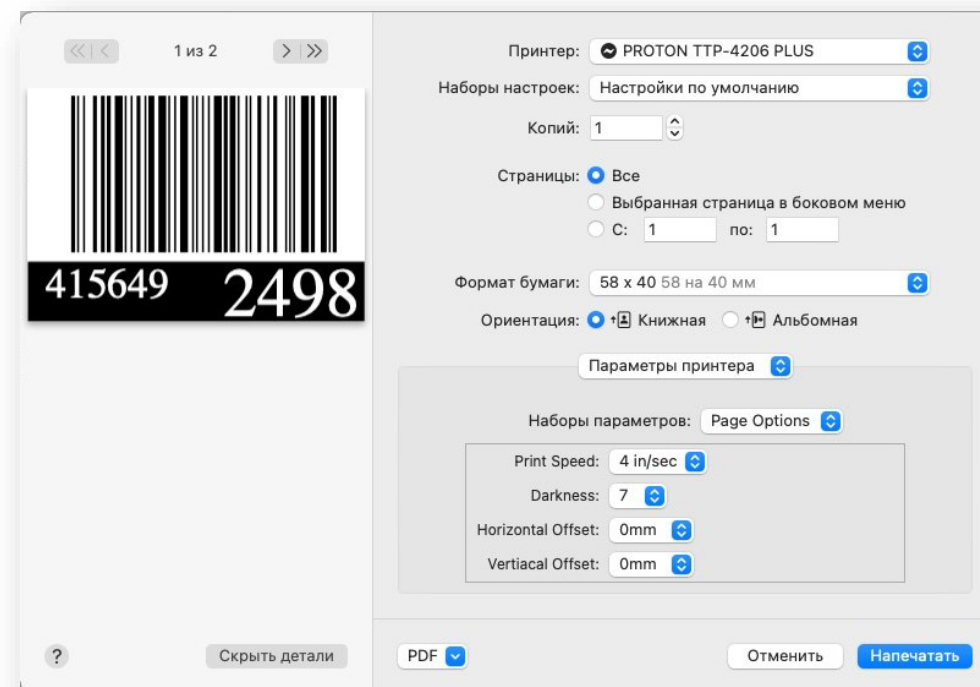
1 из 2

415649 2498

Принтер: PROTON TTP-4206 PLUS

Наборы настроек: Настройки по умолчанию

Копий: 1

Страницы: Все
Выбранная страница в боковом меню
С: 1 по: 1

Формат бумаги: 58 x 40 58 на 40 мм

Ориентация: Книжная Альбомная

Параметры принтера

Наборы параметров: Page Options

Print Speed: 4 in/sec
Darkness: 7
Horizontal Offset: 0mm
Vertiacal Offset: 0mm

?
Скрыть детали
PDF
Отменить
Напечатать